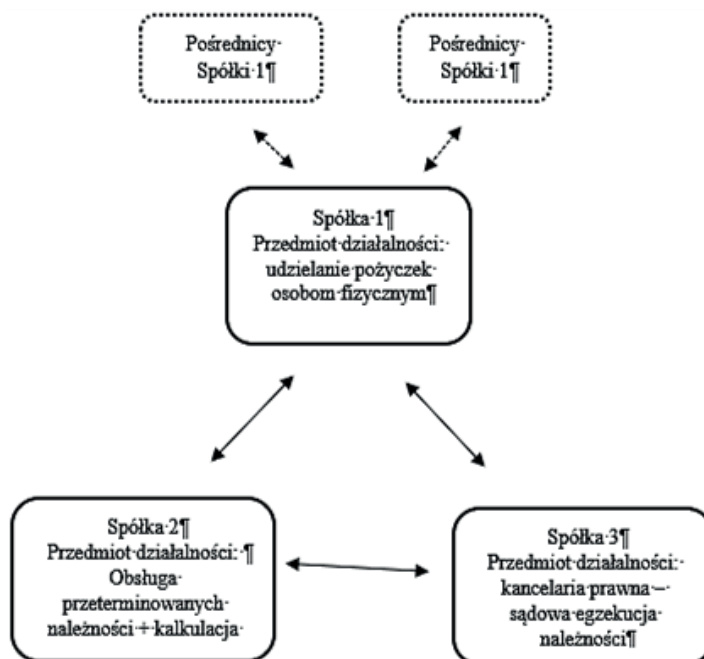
Pośrednicy·Spółki·1¶

Pośrednicy·Spółki·1¶

Spółka·1¶
Przedmiot·działalności:·udzielanie·pożyczek·osobom·fizycznym¶

Spółka·2¶
Przedmiot·działalności:·¶
Obsługa·przeterminowanych·należności·+·kalkulacja·

Spółka·3¶
Przedmiot·działalności:·kancelaria·prawna·—·sądowa·egzekucja·należności¶